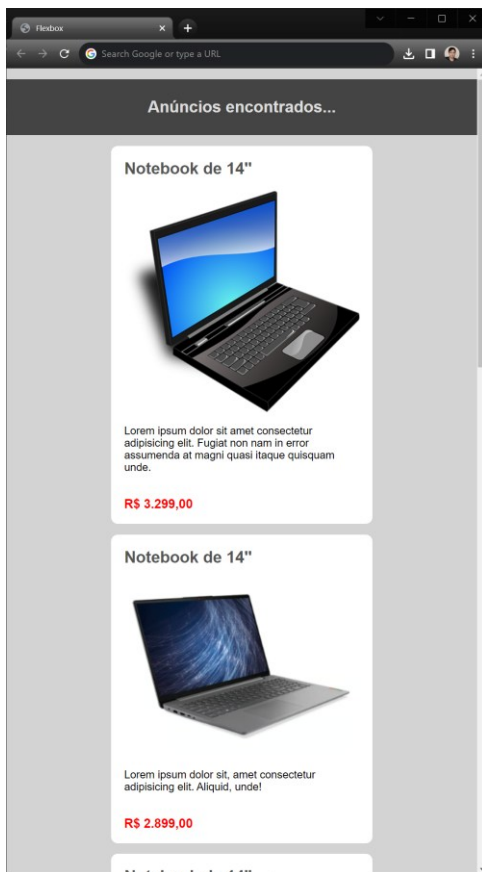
Flexbox
Search Google or type a URL

Anúncios encontrados...

Notebook de 14"

Lorem ipsum dolor sit amet consectetur adipisicing elit. Fugiat non nam in error assumenda at magni quasi itaque quisquam unde.

R$ 3.299,00

Notebook de 14"

Lorem ipsum dolor sit, amet consectetur adipisicing elit. Aliquid, unde!

R$ 2.899,00

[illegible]